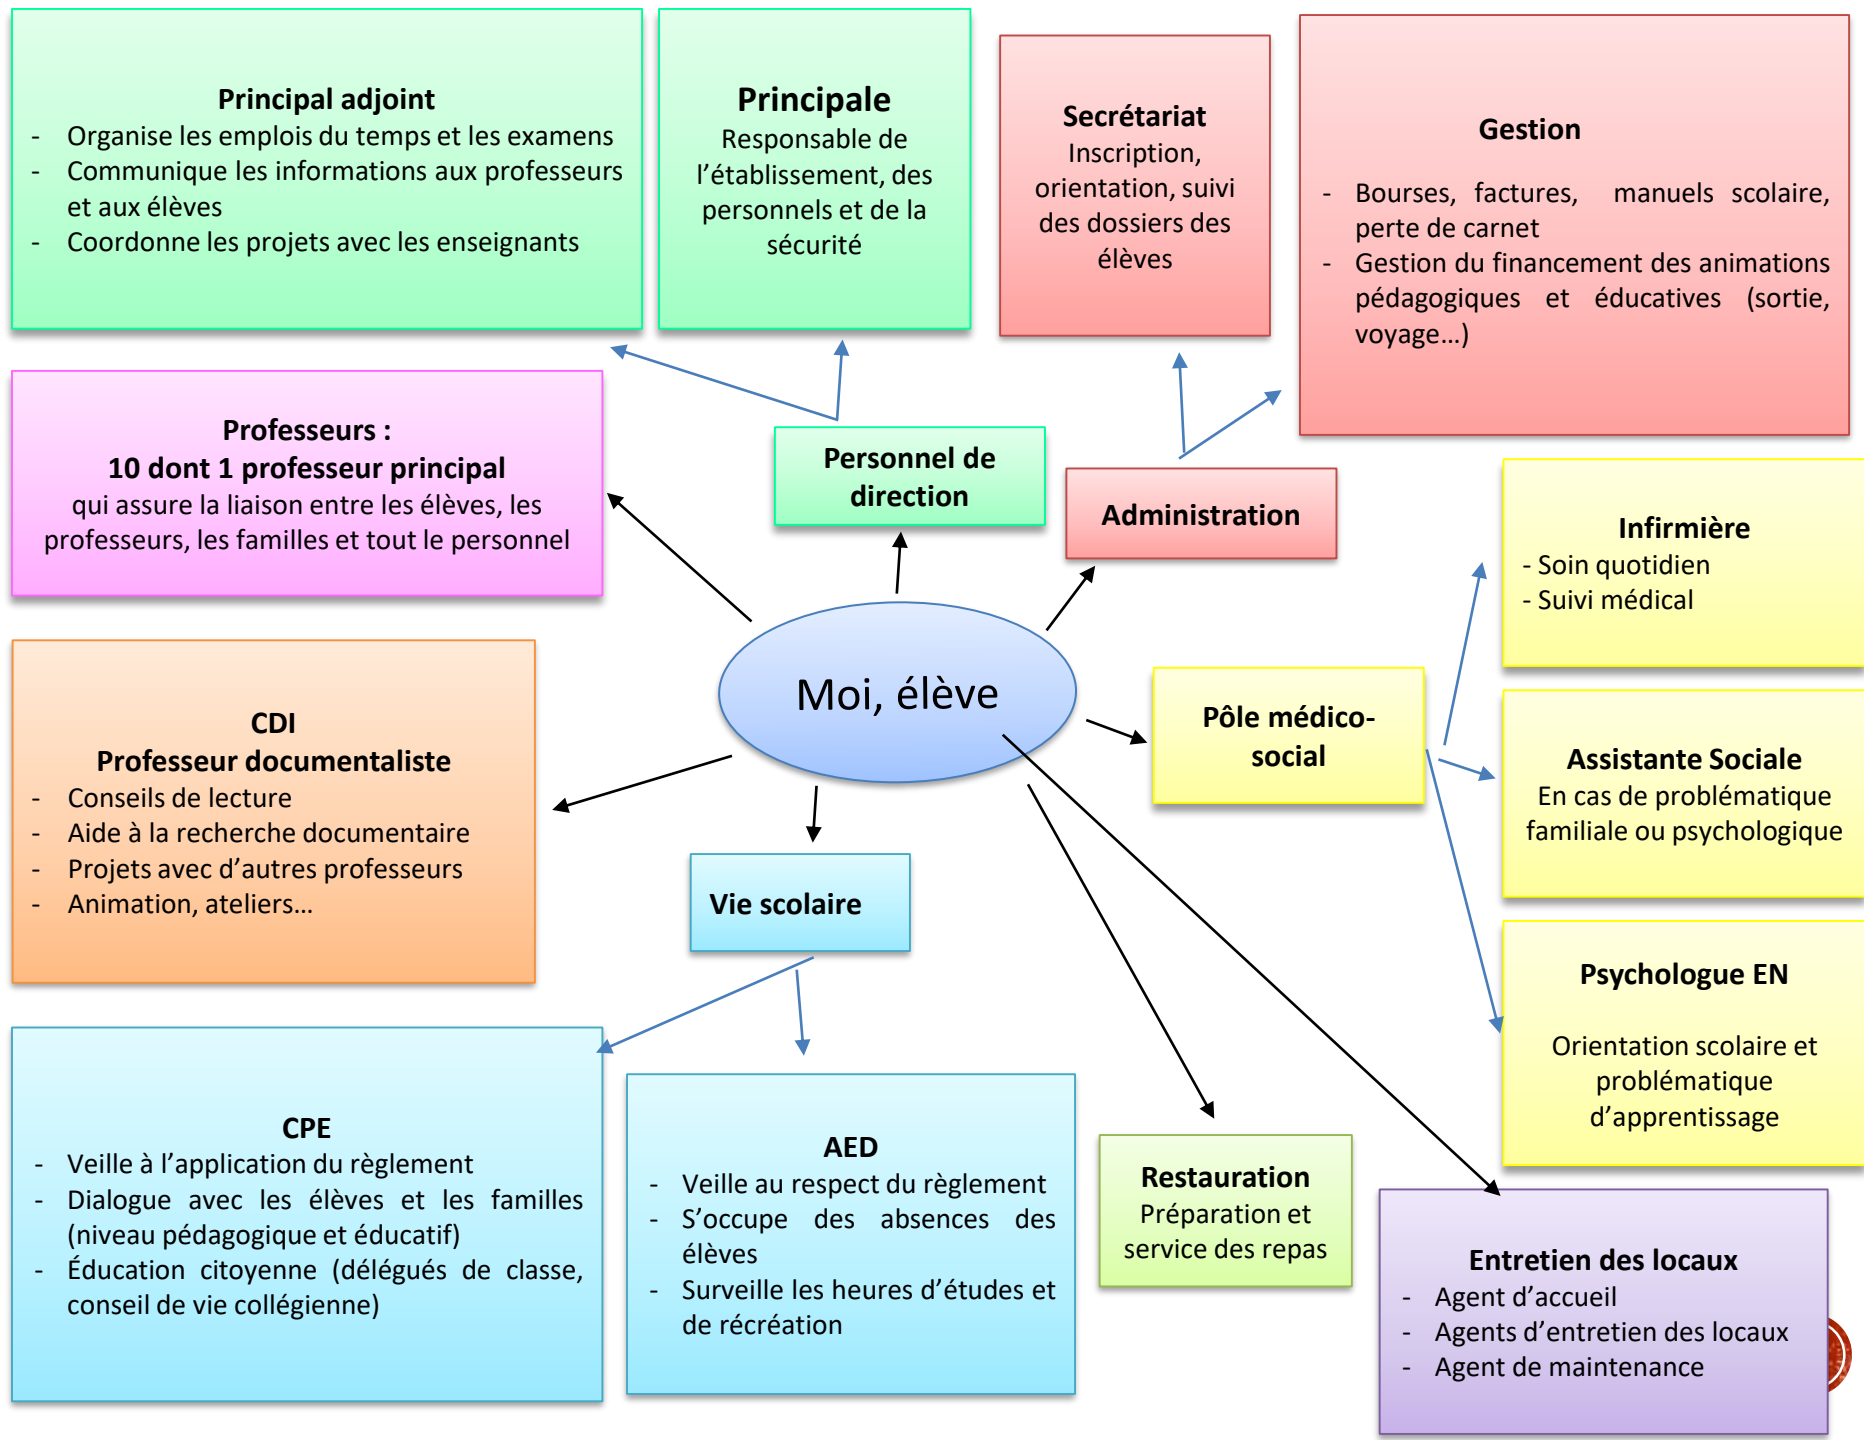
**Principal adjoint**
- Organise les emplois du temps et les examens
- Communique les informations aux professeurs et aux élèves
- Coordonne les projets avec les enseignants

**Principale**
Responsable de l'établissement, des personnels et de la sécurité

**Secrétariat**
Inscription, orientation, suivi des dossiers des élèves

**Gestion**
- Bourses, factures, manuels scolaire, perte de carnet
- Gestion du financement des animations pédagogiques et éducatives (sortie, voyage…)

**Professeurs :**
**10 dont 1 professeur principal**
qui assure la liaison entre les élèves, les professeurs, les familles et tout le personnel

**Personnel de direction**

**Administration**

**Infirmière**
- Soin quotidien
- Suivi médical

Moi, élève

**Pôle médico-social**

**Assistante Sociale**
En cas de problématique familiale ou psychologique

**CDI**
**Professeur documentaliste**
- Conseils de lecture
- Aide à la recherche documentaire
- Projets avec d'autres professeurs
- Animation, ateliers…

**Vie scolaire**

**Psychologue EN**

Orientation scolaire et problématique d'apprentissage

**CPE**
- Veille à l'application du règlement
- Dialogue avec les élèves et les familles (niveau pédagogique et éducatif)
- Éducation citoyenne (délégués de classe, conseil de vie collégienne)

**AED**
- Veille au respect du règlement
- S'occupe des absences des élèves
- Surveille les heures d'études et de récréation

**Restauration**
Préparation et service des repas

**Entretien des locaux**
- Agent d'accueil
- Agents d'entretien des locaux
- Agent de maintenance